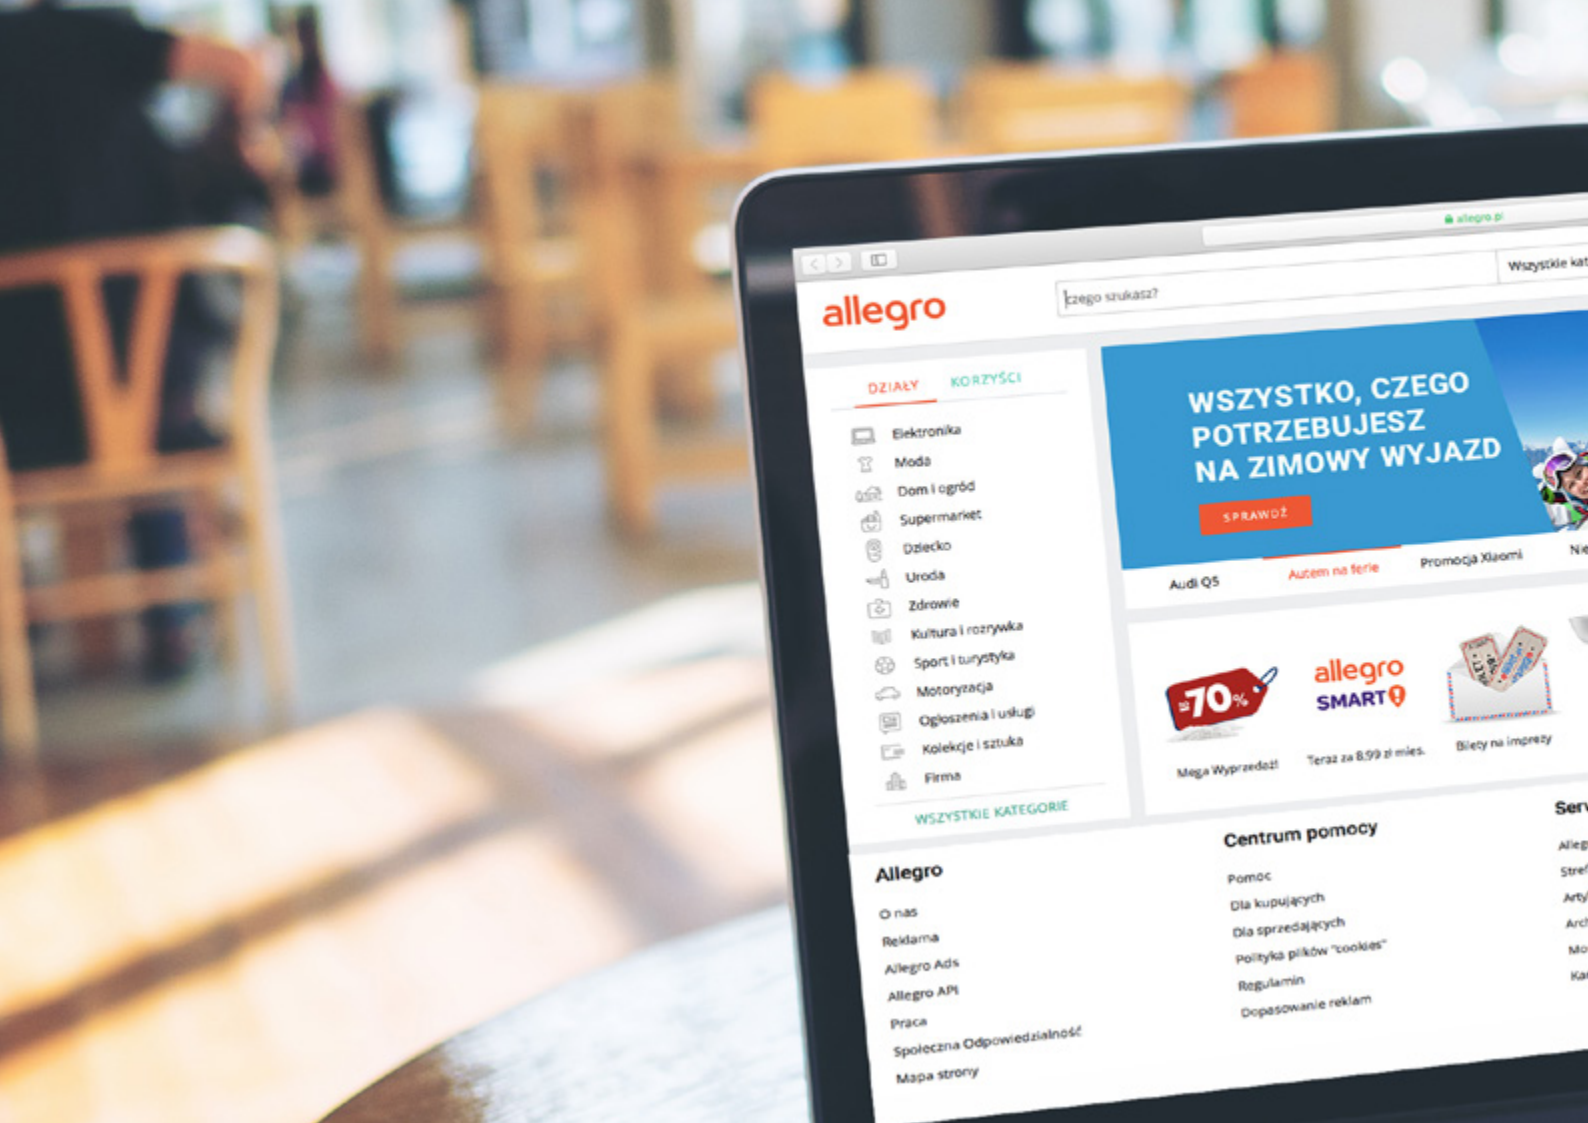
allegro.pl

Wszystkie kat

allegro

czego szukasz?

DZIAŁY KORZYŚCI

Elektronika
Moda
Dom i ogród
Supermarket
Dziecko
Uroda
Zdrowie
Kultura i rozrywka
Sport i turystyka
Motoryzacja
Ogłoszenia i usługi
Kolekcje i sztuka
Firma

WSZYSTKIE KATEGORIE

WSZYSTKO, CZEGO POTRZEBUJESZ NA ZIMOWY WYJAZD

SPRAWDŹ

Audi Q5 Autem na ferie Promocja Xiaomi Nie

-70%

Mega Wyprzedaż!

allegro SMART!

Teraz za 8.99 zł mies.

Bilety na imprezy

Allegro

O nas
Reklama
Allegro Ads
Allegro API
Praca
Społeczna Odpowiedzialność
Mapa strony

Centrum pomocy

Pomoc
Dla kupujących
Dla sprzedających
Polityka plików "cookies"
Regulamin
Dopasowanie reklam

Serw

Alleg
Stref
Arty
Arch
Mo
Ka